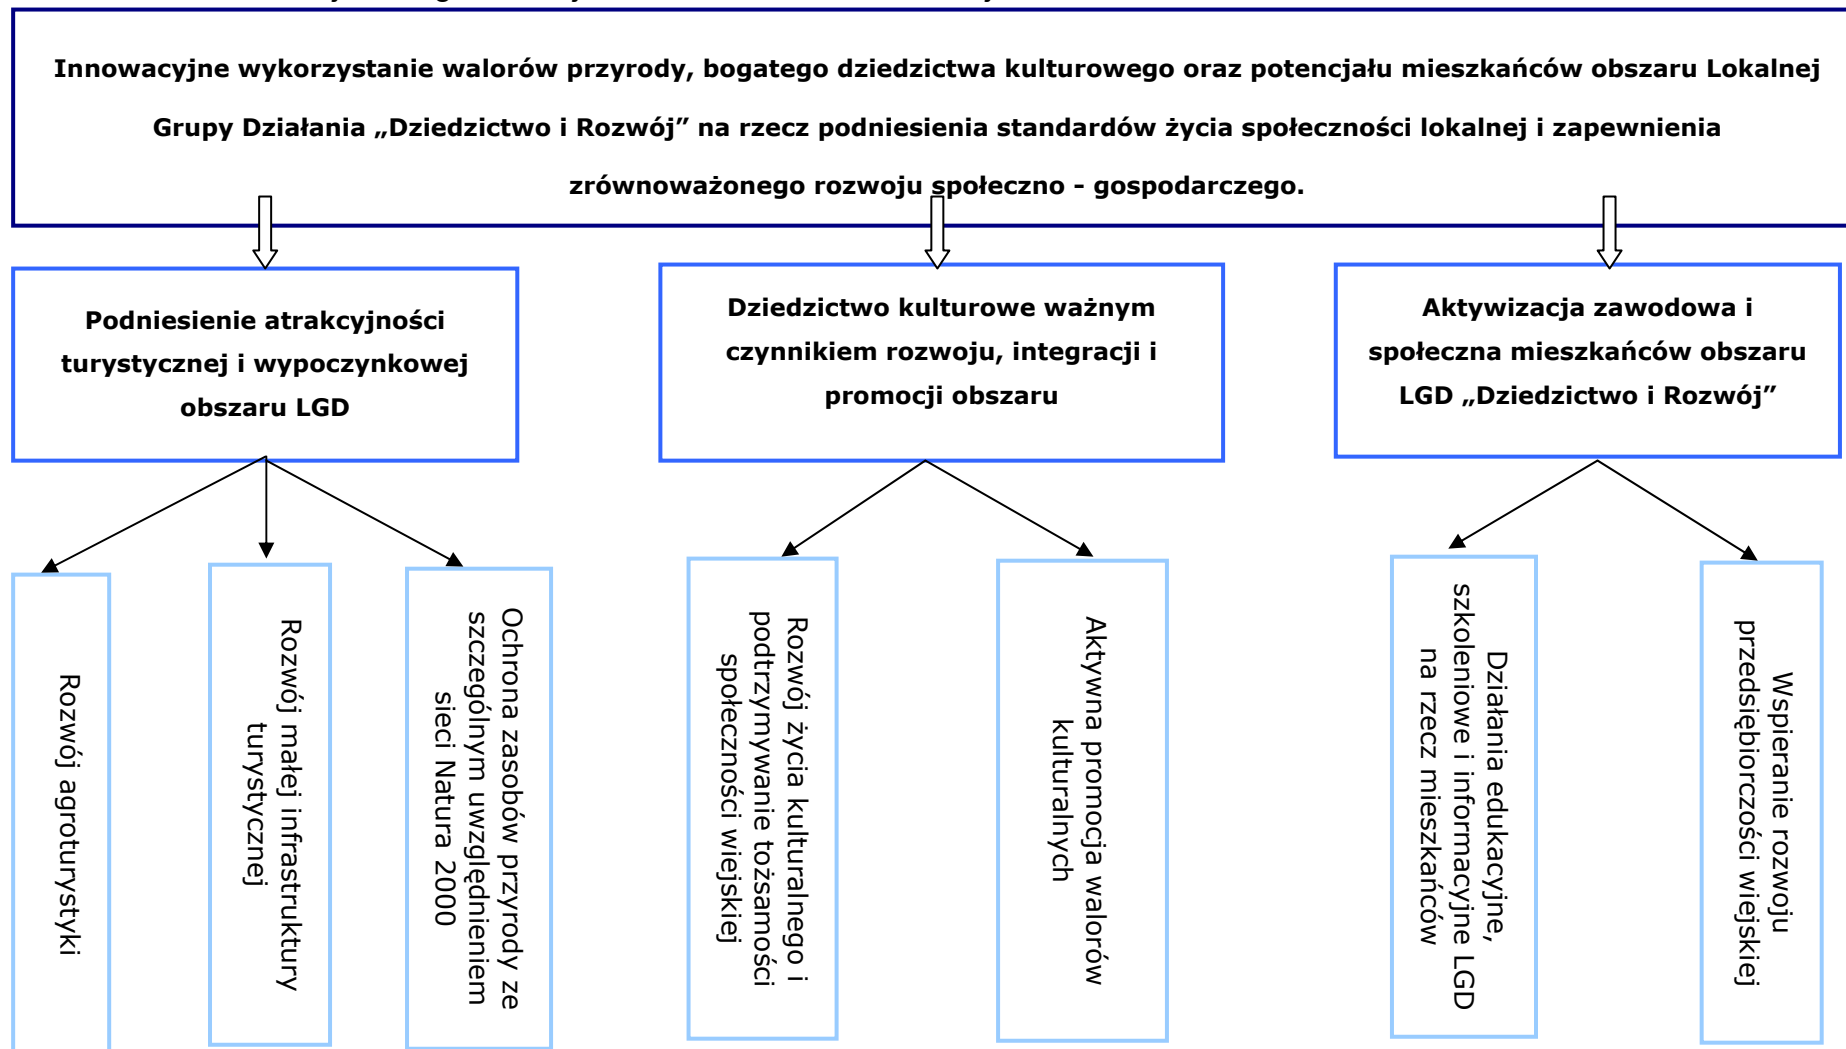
Innowacyjne wykorzystanie walorów przyrody, bogatego dziedzictwa kulturowego oraz potencjału mieszkańców obszaru Lokalnej Grupy Działania „Dziedzictwo i Rozwój” na rzecz podniesienia standardów życia społeczności lokalnej i zapewnienia zrównoważonego rozwoju społeczno - gospodarczego.

Podniesienie atrakcyjności turystycznej i wypoczynkowej obszaru LGD

Dziedzictwo kulturowe ważnym czynnikiem rozwoju, integracji i promocji obszaru

Aktywizacja zawodowa i społeczna mieszkańców obszaru LGD „Dziedzictwo i Rozwój”

Rozwój agroturystyki

Rozwój małej infrastruktury turystycznej

Ochrona zasobów przyrody ze szczególnym uwzględnieniem sieci Natura 2000

Rozwój życia kulturalnego i podtrzymywanie tożsamości społeczności wiejskiej

Aktywna promocja walorów kulturalnych

Działania edukacyjne, szkoleniowe i informacyjne LGD na rzecz mieszkańców

Wspieranie rozwoju przedsiębiorczości wiejskiej